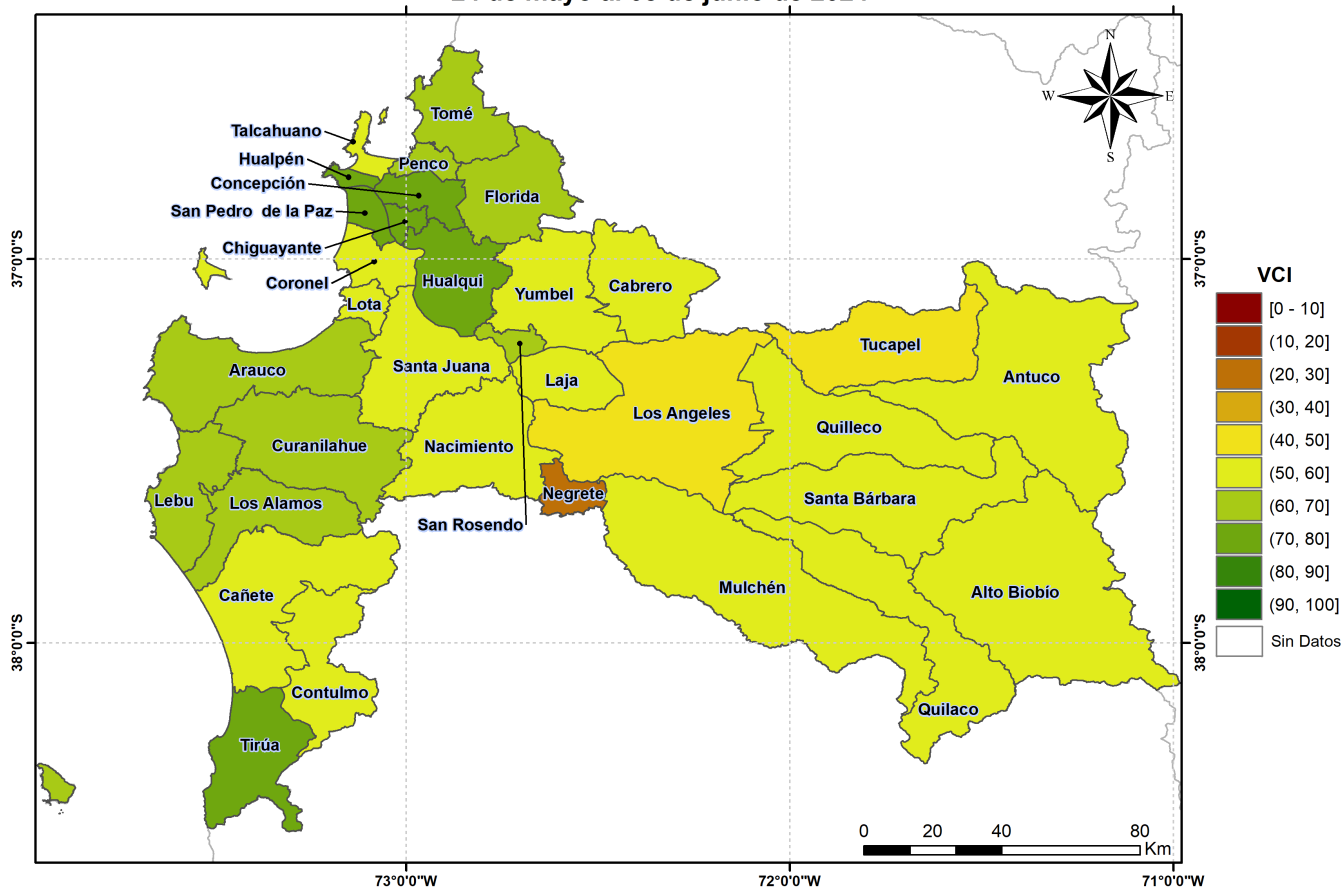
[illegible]

N
W
E
S

Tomé
Talcahuano
Hualpén
Penco
Concepción
Florida
San Pedro de la Paz
Chiguayante
Coronel
Hualqui
Lota
Yumbel
Cabrero
Tucapel
Antuco
Arauco
Santa Juana
Laja
Los Angeles
Quilleco
Curanilahue
Nacimiento
Lebu
Los Alamos
Negrete
San Rosendo
Santa Bárbara
Cañete
Mulchén
Alto Biobío
Contulmo
Quilaco
Tirúa

37°0'0"S
37°0'0"S
38°0'0"S
38°0'0"S
73°0'0"W
72°0'0"W
71°0'0"W

VCI
[0 - 10]
(10, 20]
(20, 30]
(30, 40]
(40, 50]
(50, 60]
(60, 70]
(70, 80]
(80, 90]
(90, 100]
Sin Datos

0 20 40 80
Km